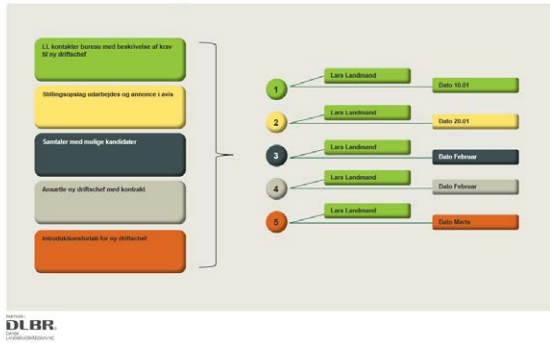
LL kontakter bureau med beskrivelse af krav til ny driftschef

Stillingsopslag udarbejdes og annonce i avis

Samtaler med mulige kandidater

Ansætte ny driftschef med kontrakt

Introduktionsforløb for ny driftschef

1
Lars Landmand
Dato 10.01

2
Lars Landmand
Dato 20.01

3
Lars Landmand
Dato Februar

4
Lars Landmand
Dato Februar

5
Lars Landmand
Dato Marts

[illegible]
DLBR
DANSK LANDBRUGSRÅDGIVNING